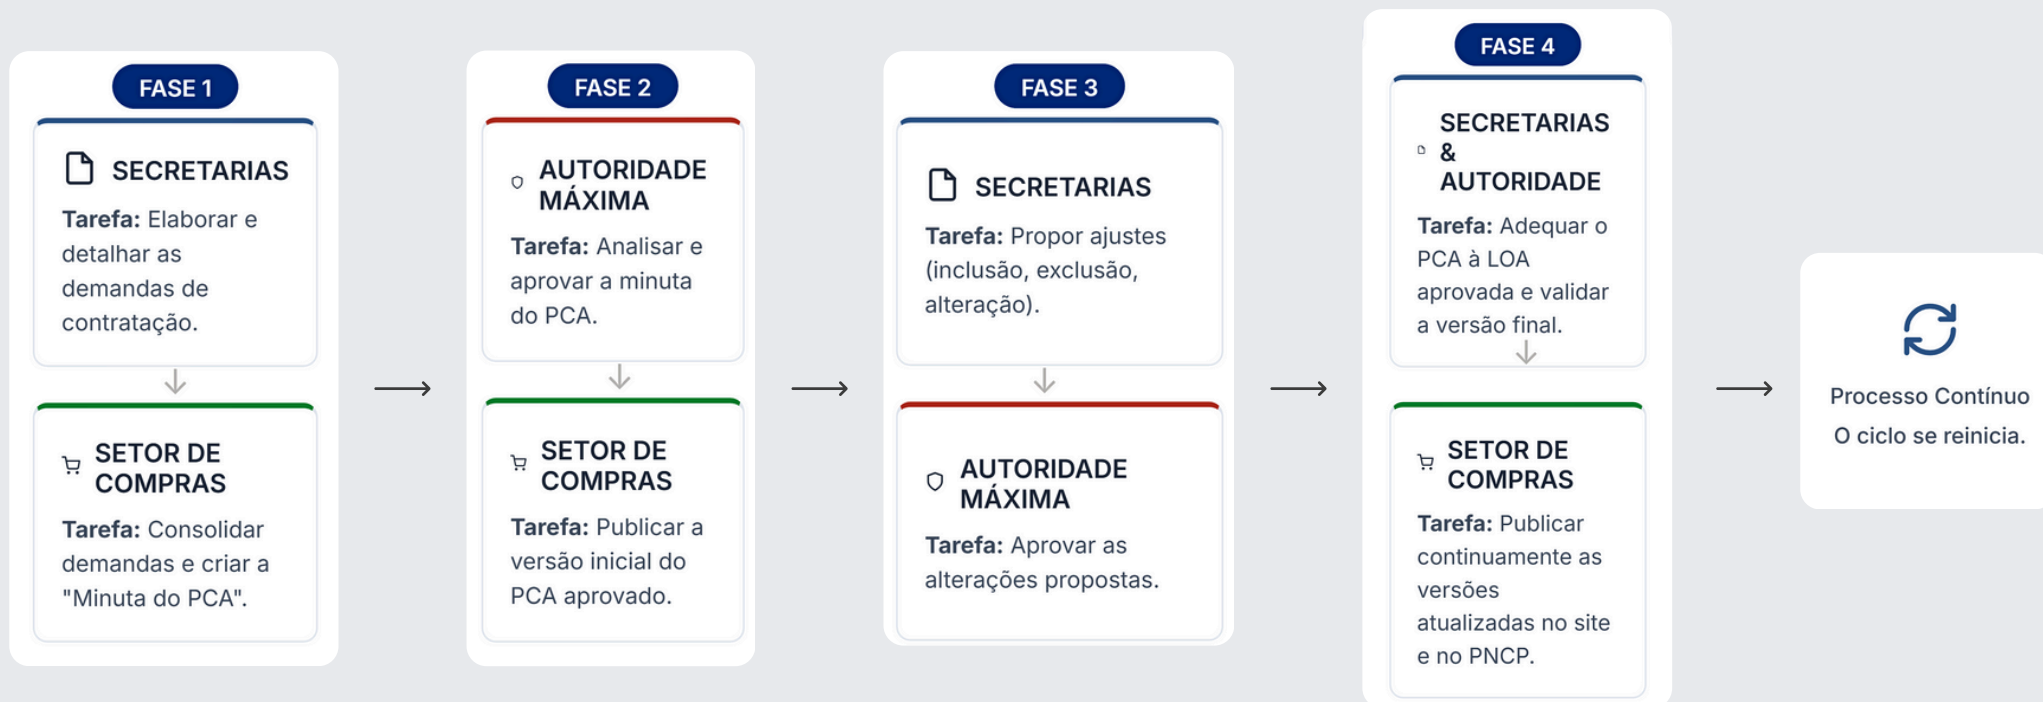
FASE 1

SECRETARIAS

**Tarefa:** Elaborar e detalhar as demandas de contratação.

SETOR DE COMPRAS

**Tarefa:** Consolidar demandas e criar a "Minuta do PCA".

FASE 2

AUTORIDADE MÁXIMA

**Tarefa:** Analisar e aprovar a minuta do PCA.

SETOR DE COMPRAS

**Tarefa:** Publicar a versão inicial do PCA aprovado.

FASE 3

SECRETARIAS

**Tarefa:** Propor ajustes (inclusão, exclusão, alteração).

AUTORIDADE MÁXIMA

**Tarefa:** Aprovar as alterações propostas.

FASE 4

SECRETARIAS & AUTORIDADE

**Tarefa:** Adequar o PCA à LOA aprovada e validar a versão final.

SETOR DE COMPRAS

**Tarefa:** Publicar continuamente as versões atualizadas no site e no PNCP.

Processo Contínuo
O ciclo se reinicia.